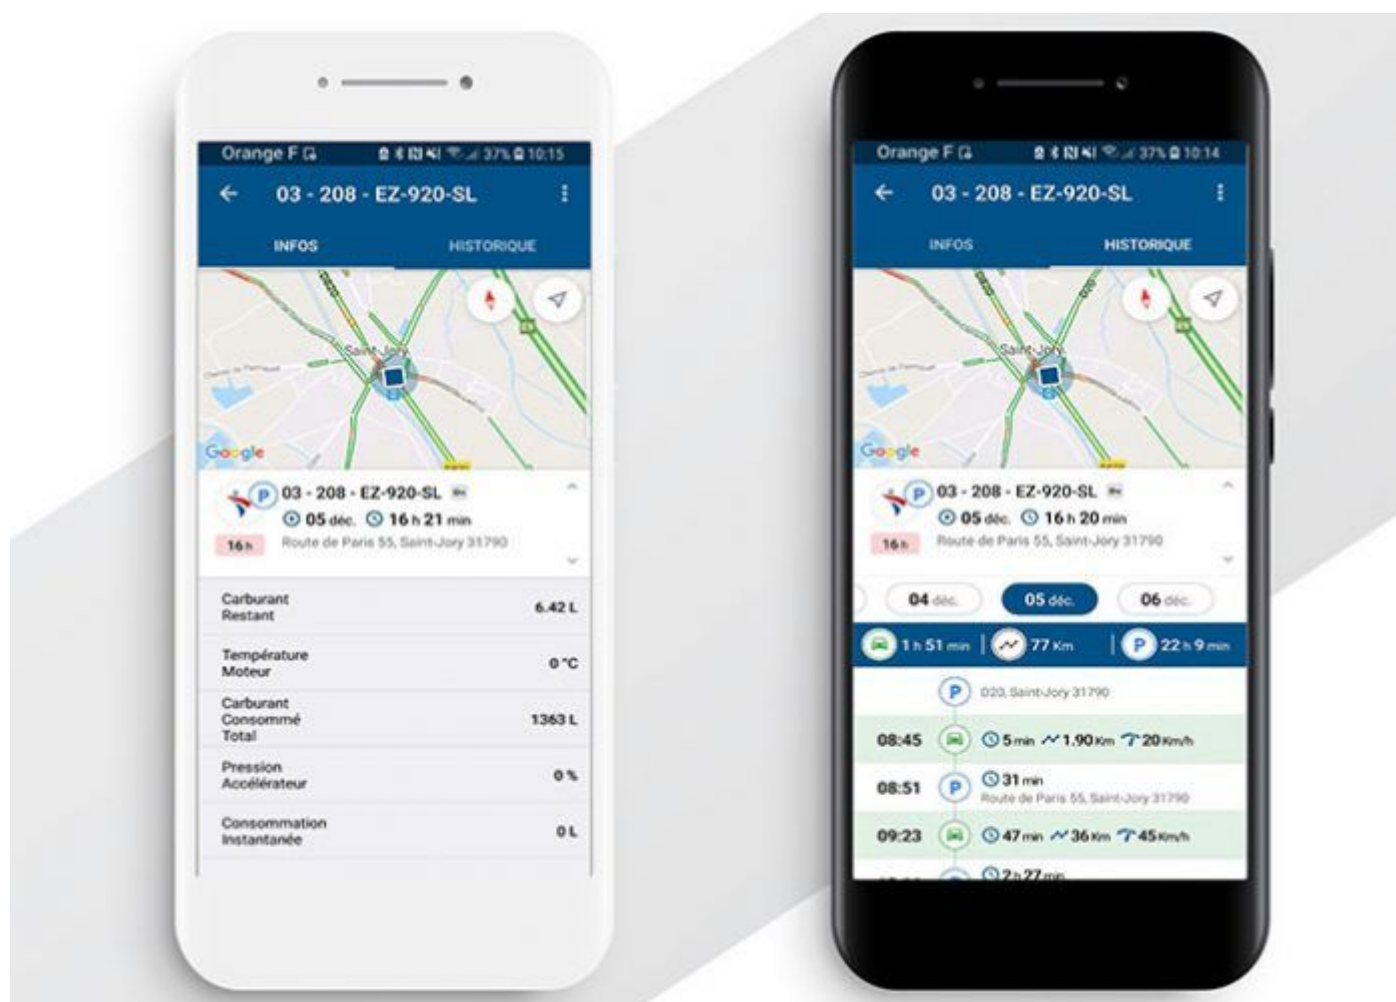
Orange F 37% 10:15

03 - 208 - EZ-920-SL

INFOS HISTORIQUE

Saint-Jory

Google

P 03 - 208 - EZ-920-SL
05 déc. 16 h 21 min
16 h Route de Paris 55, Saint-Jory 31790

| | |
|---|---|
| Carburant Restant | 6.42 L |
| Température Moteur | 0 °C |
| Carburant Consommé Total | 1363 L |
| Pression Accélérateur | 0 % |
| Consommation Instantanée | 0 L |

Orange F 37% 10:14

03 - 208 - EZ-920-SL

INFOS HISTORIQUE

Saint-Jory

Google

P 03 - 208 - EZ-920-SL
05 déc. 16 h 20 min
16 h Route de Paris 55, Saint-Jory 31790

04 déc. 05 déc. 06 déc.

1 h 51 min | 77 Km | P 22 h 9 min

P D20, Saint-Jory 31790

08:45 5 min 1.90 Km 20 Km/h

08:51 P 31 min Route de Paris 55, Saint-Jory 31790

09:23 47 min 36 Km 45 Km/h

2 h 27 min